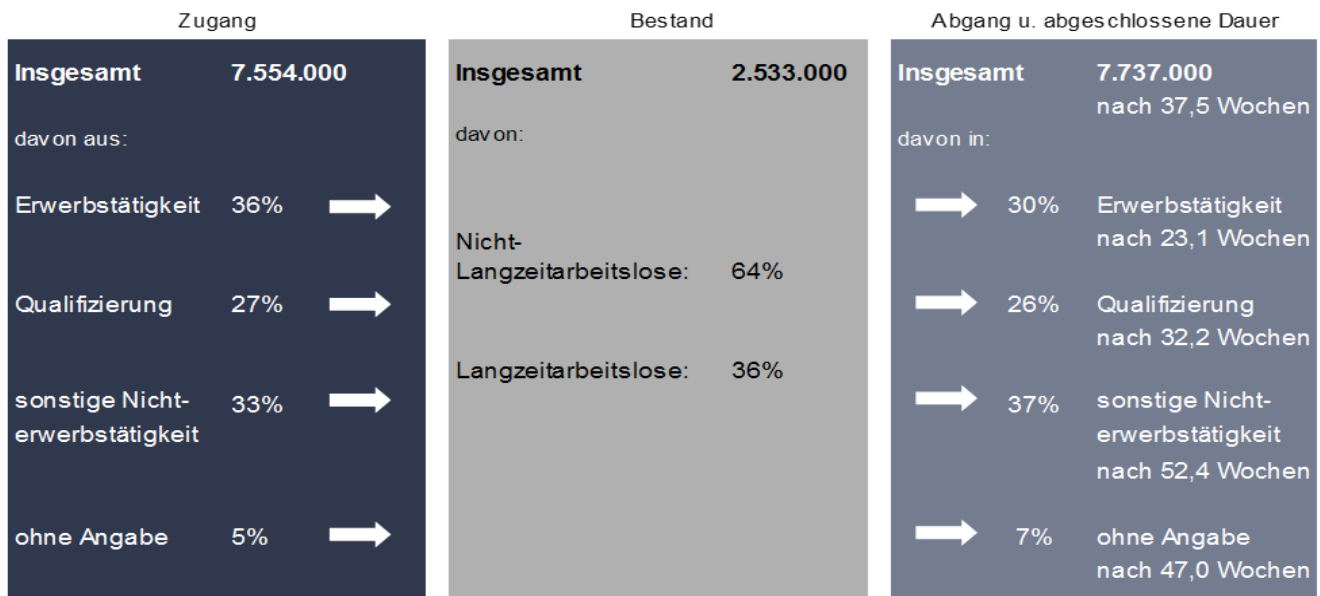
Zugang

Insgesamt 7.554.000

davon aus:

Erwerbstätigkeit 36%

Qualifizierung 27%

sonstige Nichterwerbstätigkeit 33%

ohne Angabe 5%

Bestand

Insgesamt 2.533.000

davon:

Nicht-Langzeitarbeitslose: 64%

Langzeitarbeitslose: 36%

Abgang u. abgeschlossene Dauer

Insgesamt 7.737.000 nach 37,5 Wochen

davon in:

30% Erwerbstätigkeit nach 23,1 Wochen

26% Qualifizierung nach 32,2 Wochen

37% sonstige Nichterwerbstätigkeit nach 52,4 Wochen

7% ohne Angabe nach 47,0 Wochen